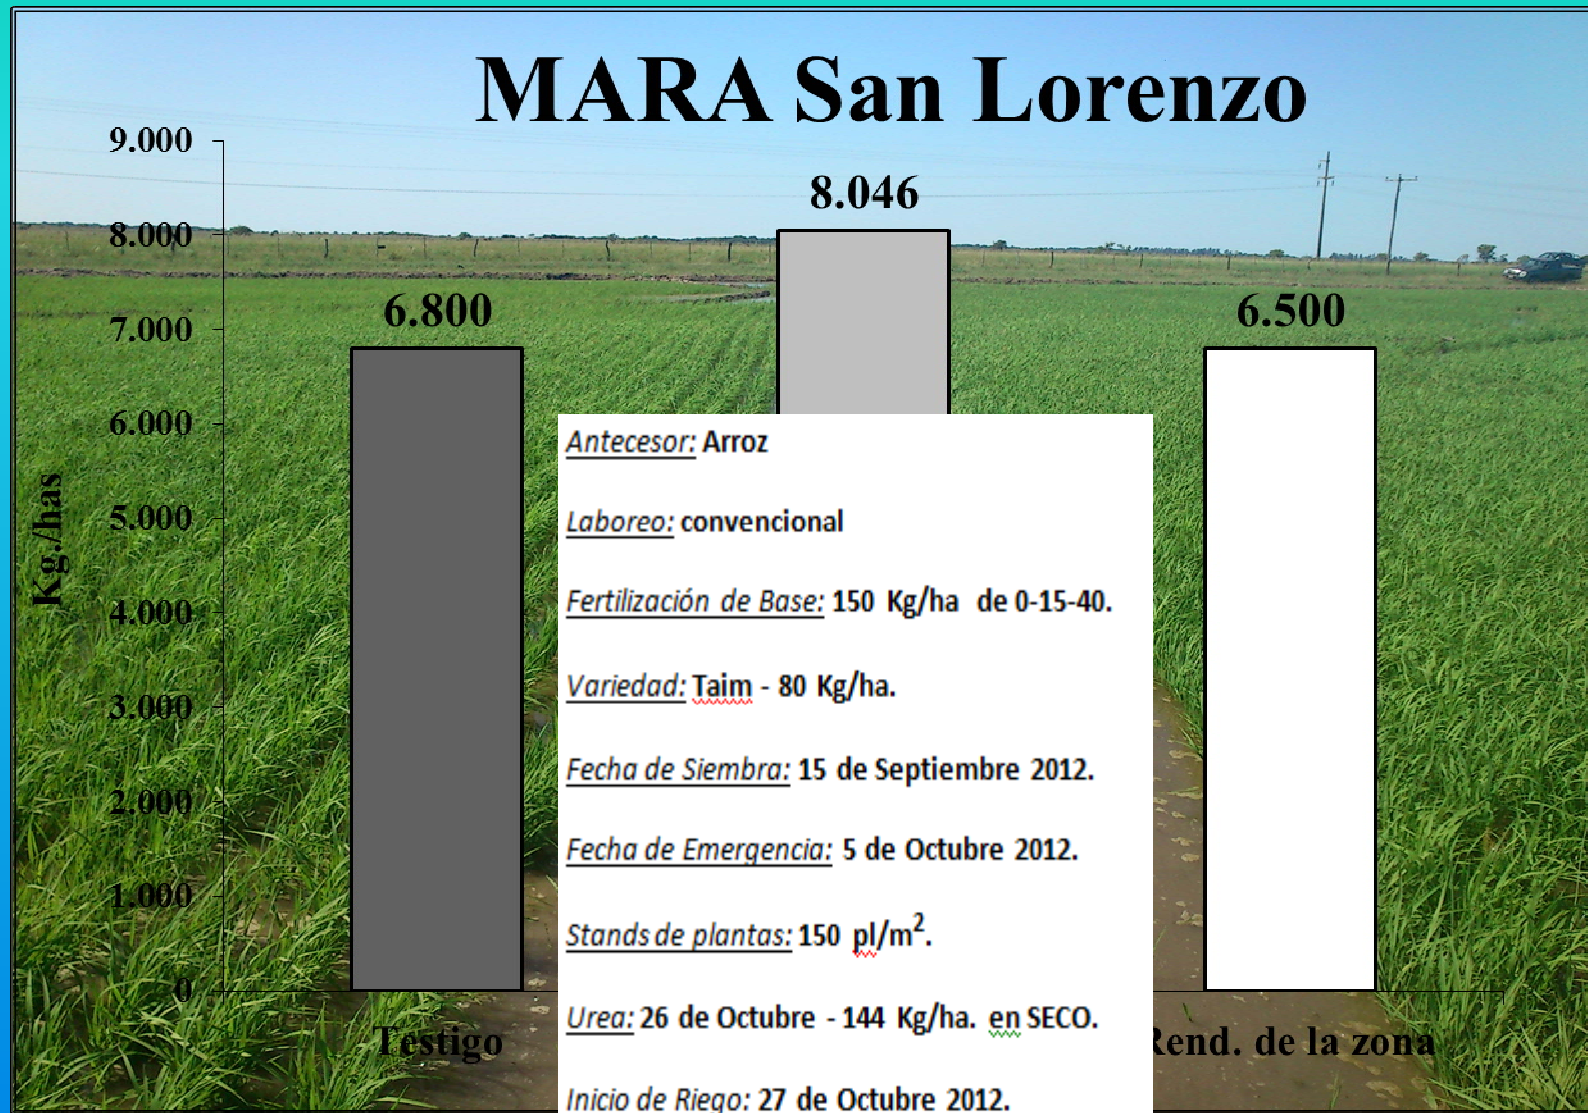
MARA San Lorenzo

9.000
8.000
7.000
6.000
5.000
4.000
3.000
2.000
1.000
0

Kg./has

6.800
8.046
6.500

Testigo
Rend. de la zona

Antecesor: Arroz

Laboreo: convencional

Fertilización de Base: 150 Kg/ha de 0-15-40.

Variedad: Taim - 80 Kg/ha.

Fecha de Siembra: 15 de Septiembre 2012.

Fecha de Emergencia: 5 de Octubre 2012.

Stands de plantas: 150 pl/m$^2$.

Urea: 26 de Octubre - 144 Kg/ha. en SECO.

Inicio de Riego: 27 de Octubre 2012.